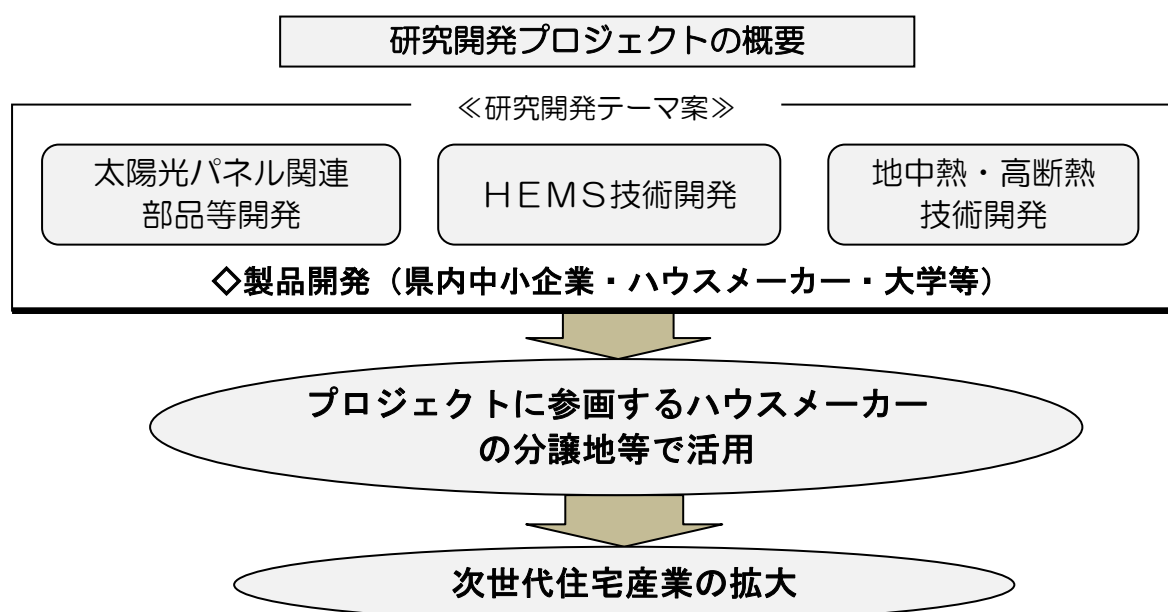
研究開発プロジェクトの概要

≪研究開発テーマ案≫

太陽光パネル関連部品等開発

HEMS技術開発

地中熱・高断熱技術開発

◇製品開発（県内中小企業・ハウスメーカー・大学等）

プロジェクトに参画するハウスメーカーの分譲地等で活用

次世代住宅産業の拡大